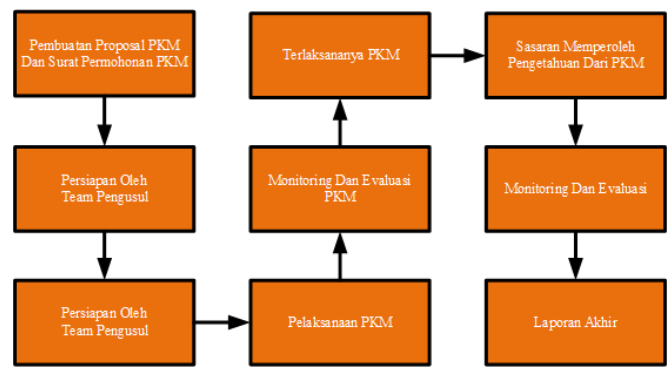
Pembuatan Proposal PKM Dan Surat Permohonan PKM

Persiapan Oleh Team Pengusul

Persiapan Oleh Team Pengusul

Pelaksanaan PKM

Monitoring Dan Evaluasi PKM

Terlaksananya PKM

Sasaran Memperoleh Pengetahuan Dari PKM

Monitoring Dan Evaluasi

Laporan Akhir